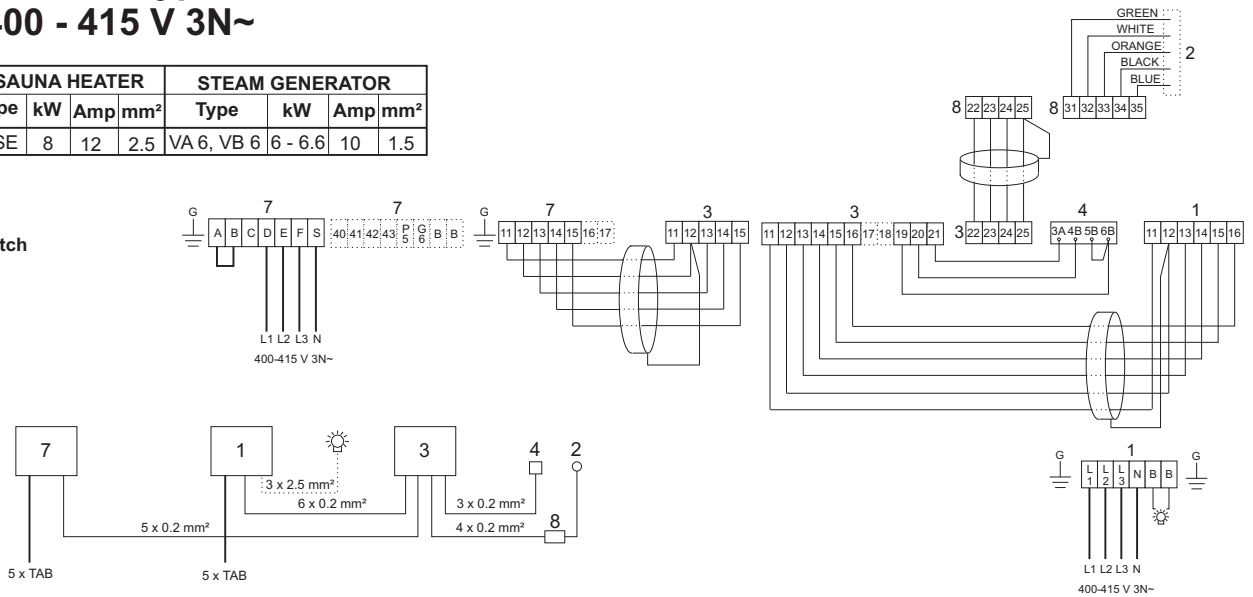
400 - 415 V 3N~

| SAUNA HEATER | | | | STEAM GENERATOR | | | |
|---|---|---|---|---|---|---|---|
| pe | kW | Amp | mm² | Type | kW | Amp | mm² |
| SE | 8 | 12 | 2.5 | VA 6, VB 6 | 6 - 6.6 | 10 | 1.5 |

tch

GREEN
WHITE
ORANGE
BLACK
BLUE
2

8 22 23 24 25
8 31 32 33 34 35

G
7
A B C D E F S
7
40 41 42 43 P 5 G 6 B B
L1 L2 L3 N
400-415 V 3N~

G
7
11 12 13 14 15 16 17

3
11 12 13 14 15

3
11 12 13 14 15 16 17 18 19 20 21
3 22 23 24 25

4
3A 4B 5B 6B

1
11 12 13 14 15 16

7
1
3
4
2
3 x 2.5 mm²
6 x 0.2 mm²
3 x 0.2 mm²
5 x 0.2 mm²
4 x 0.2 mm²
8
5 x TAB
5 x TAB

G
1
L 1 L 2 L 3 N B B
G
L1 L2 L3 N
400-415 V 3N~